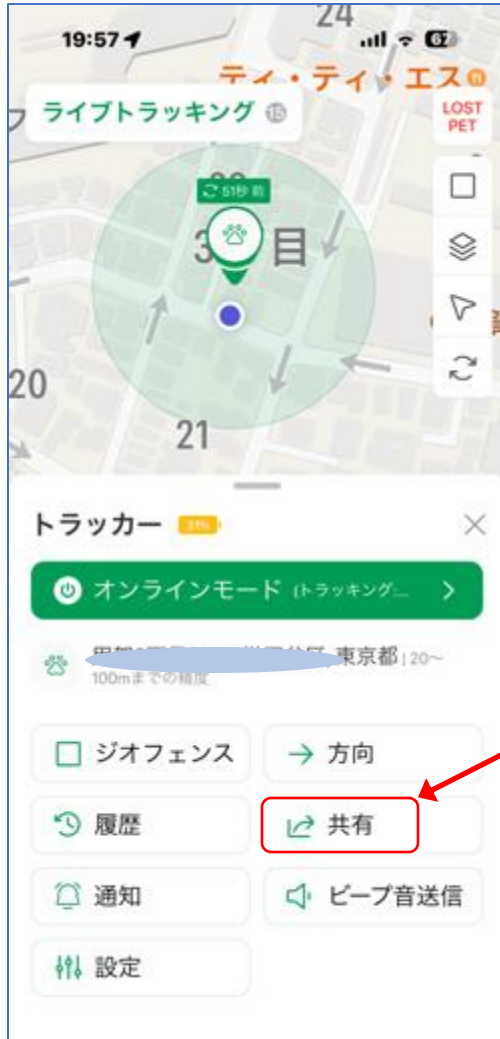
19:57
67
24
ティ・ティ・エス
ライブトラッキング
LOST PET
51秒前
3 目
20
21
トラッカー 31%
オンラインモード (トラッキング...
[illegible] 東京都 | 20~100mまでの精度
ジオフェンス
方向
履歴
共有
通知
ビープ音送信
設定